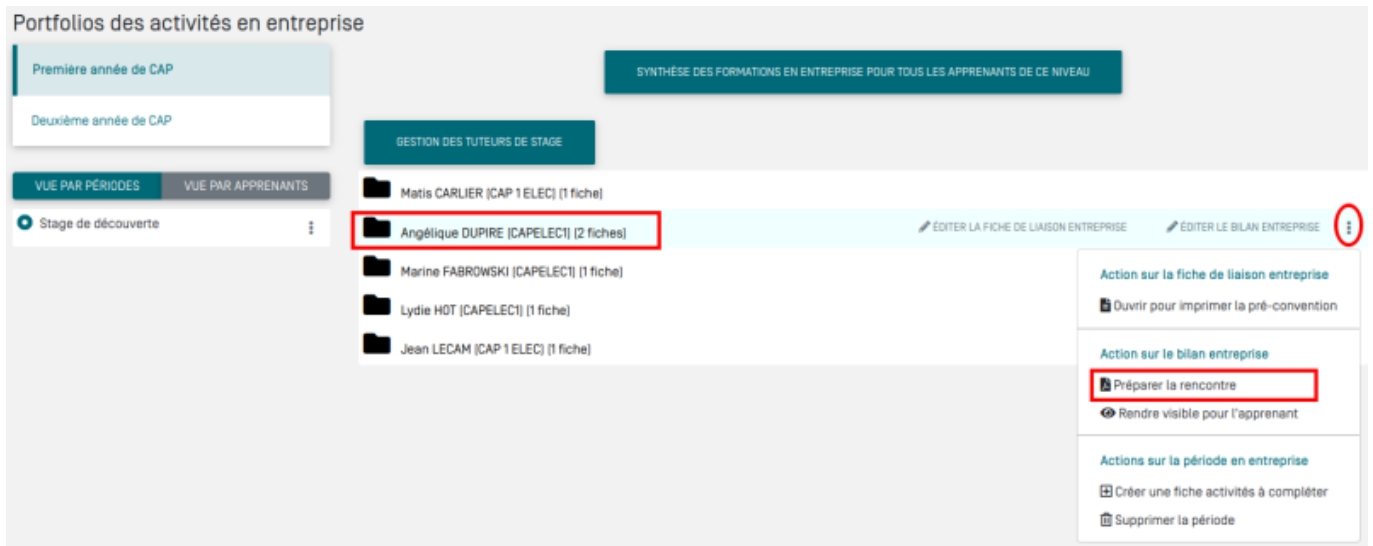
Portfolios des activités en entreprise

Première année de CAP

Deuxième année de CAP

VUE PAR PÉRIODES | VUE PAR APPRENANTS

Stage de découverte

SYNTHÈSE DES FORMATIONS EN ENTREPRISE POUR TOUS LES APPRENANTS DE CE NIVEAU

GESTION DES TUTEURS DE STAGE

Matis CARLIER [CAP 1 ELEC] [1 fiche]

Angélique DUPIRE [CAPELEC1] [2 fiches]

ÉDITER LA FICHE DE LIAISON ENTREPRISE

ÉDITER LE BILAN ENTREPRISE

Marine FABROWSKI [CAPELEC1] [1 fiche]

Lydie HOT [CAPELEC1] [1 fiche]

Jean LECAM [CAP 1 ELEC] [1 fiche]

Action sur la fiche de liaison entreprise

Ouvrir pour imprimer la pré-convention

Action sur le bilan entreprise

Préparer la rencontre

Rendre visible pour l'apprenant

Actions sur la période en entreprise

Créer une fiche activités à compléter

Supprimer la période